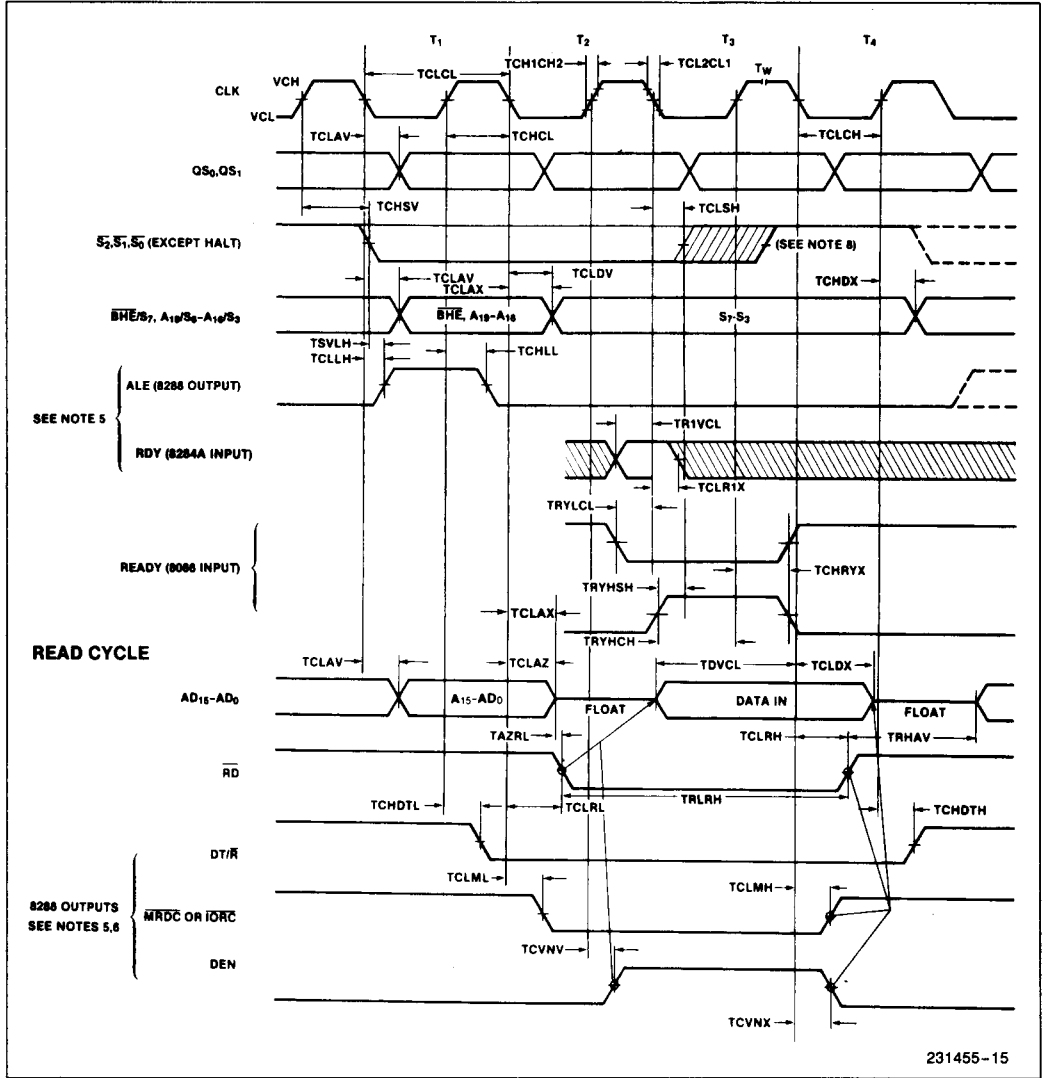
$T_1$ $T_2$ $T_3$ $T_4$

TCLCL TCH1CH2 TCL2CL1 $T_W$

CLK VCH VCL

TCLAV TCHCL TCLCH

$QS_0,QS_1$

TCHSV TCLSH

$\overline{S_2},\overline{S_1},\overline{S_0}$ (EXCEPT HALT) (SEE NOTE 8)

TCLAV TCLAX TCLDV TCHDX

$\overline{BHE}/S_7$, $A_{19}/S_6$–$A_{16}/S_3$ $\overline{BHE}$, $A_{19}$–$A_{16}$ $S_7$-$S_3$

TSVLH TCLLH TCHLL

SEE NOTE 5 ALE (8288 OUTPUT)

TR1VCL

RDY (8284A INPUT)

TCLR1X

TRYLCL

READY (8086 INPUT) TCHRYX

TRYHSH

TCLAX

TRYHCH

READ CYCLE

TCLAV TCLAZ TDVCL TCLDX

$AD_{15}$–$AD_0$ $A_{15}$–$AD_0$ FLOAT DATA IN FLOAT

TAZRL TCLRH TRHAV

$\overline{RD}$

TCLRL TRLRH

TCHDTL TCHDTH

DT/$\overline{R}$

TCLML TCLMH

8288 OUTPUTS SEE NOTES 5,6 $\overline{MRDC}$ OR $\overline{IORC}$

TCVNV

DEN

TCVNX

231455–15